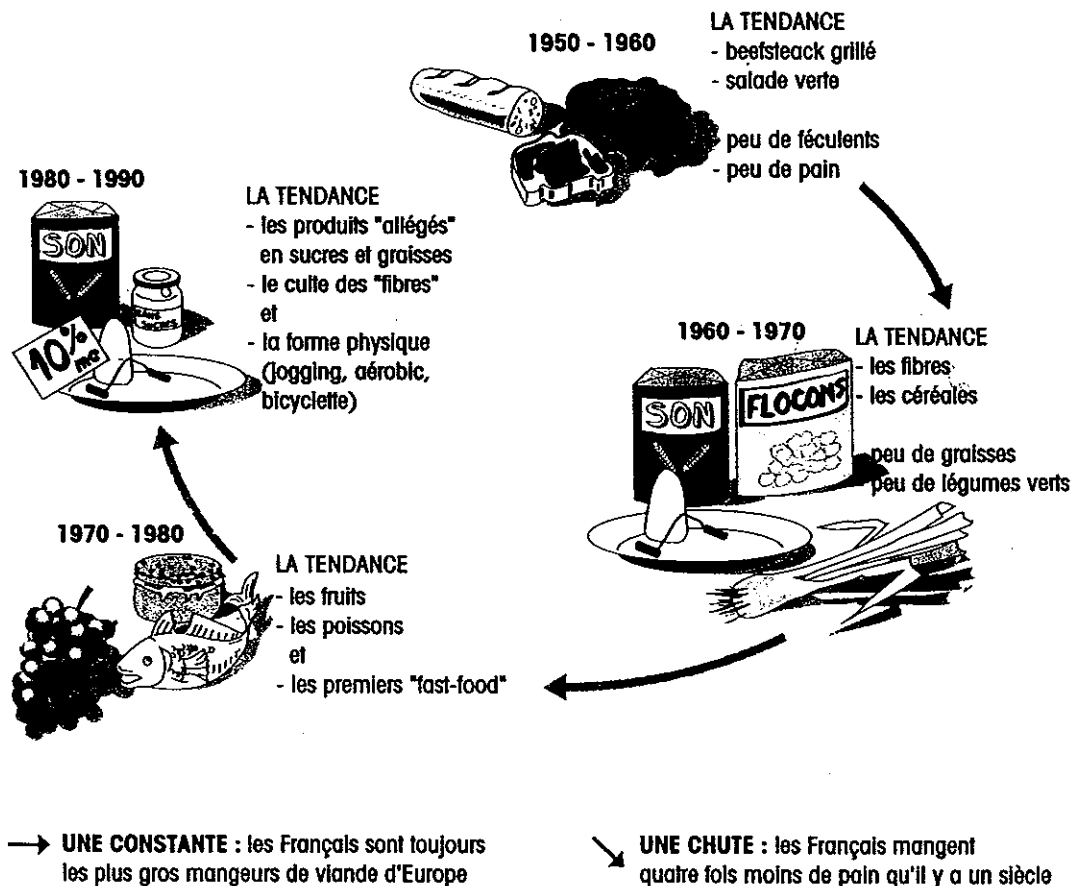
1950 - 1960

LA TENDANCE
- beefsteack grillé
- salade verte

peu de féculents
- peu de pain

1980 - 1990

SON

10% mg

LA TENDANCE
- les produits "allégés" en sucres et graisses
- le culte des "fibres"
et
- la forme physique (jogging, aérobic, bicyclette)

1960 - 1970

SON

FLOCONS

LA TENDANCE
- les fibres
- les céréales

peu de graisses
peu de légumes verts

1970 - 1980

LA TENDANCE
- les fruits
- les poissons
et
- les premiers "fast-food"

→ UNE CONSTANTE : les Français sont toujours les plus gros mangeurs de viande d'Europe

↘ UNE CHUTE : les Français mangent quatre fois moins de pain qu'il y a un siècle